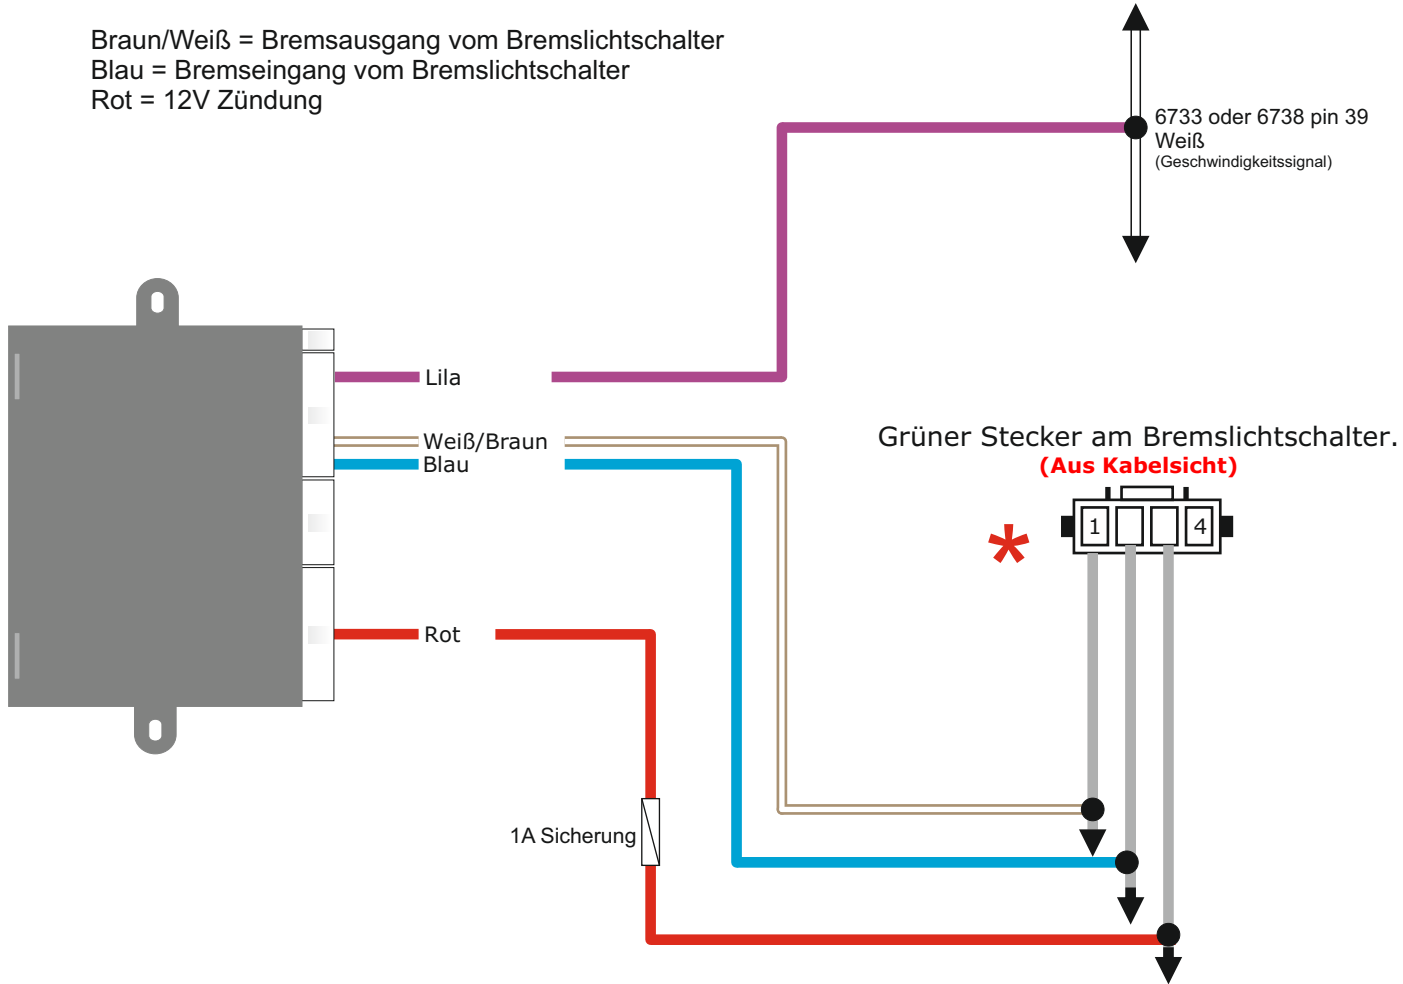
Braun/Weiß = Bremsausgang vom Bremslichtschalter
Blau = Bremseingang vom Bremslichtschalter
Rot = 12V Zündung

6733 oder 6738 pin 39
Weiß
(Geschwindigkeitssignal)

Lila

Weiß/Braun
Blau

Grüner Stecker am Bremslichtschalter.
(Aus Kabelsicht)

*

1
4

Rot

1A Sicherung